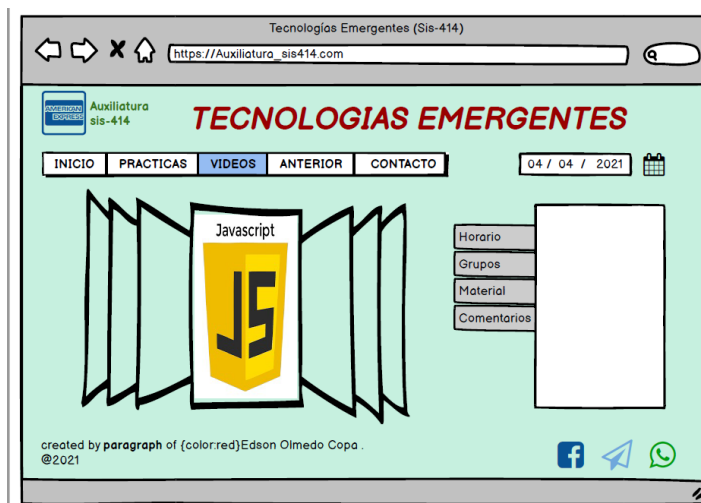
Tecnologías Emergentes (Sis-414)

https://Auxiliatura_sis414.com

AMERICAN EXPRESS

Auxiliatura sis-414

TECNOLOGIAS EMERGENTES

INICIO | PRACTICAS | VIDEOS | ANTERIOR | CONTACTO

04 / 04 / 2021

Javascript

JS

Horario
Grupos
Material
Comentarios

created by **paragraph** of {color:red}Edson Olmedo Copa .
@2021